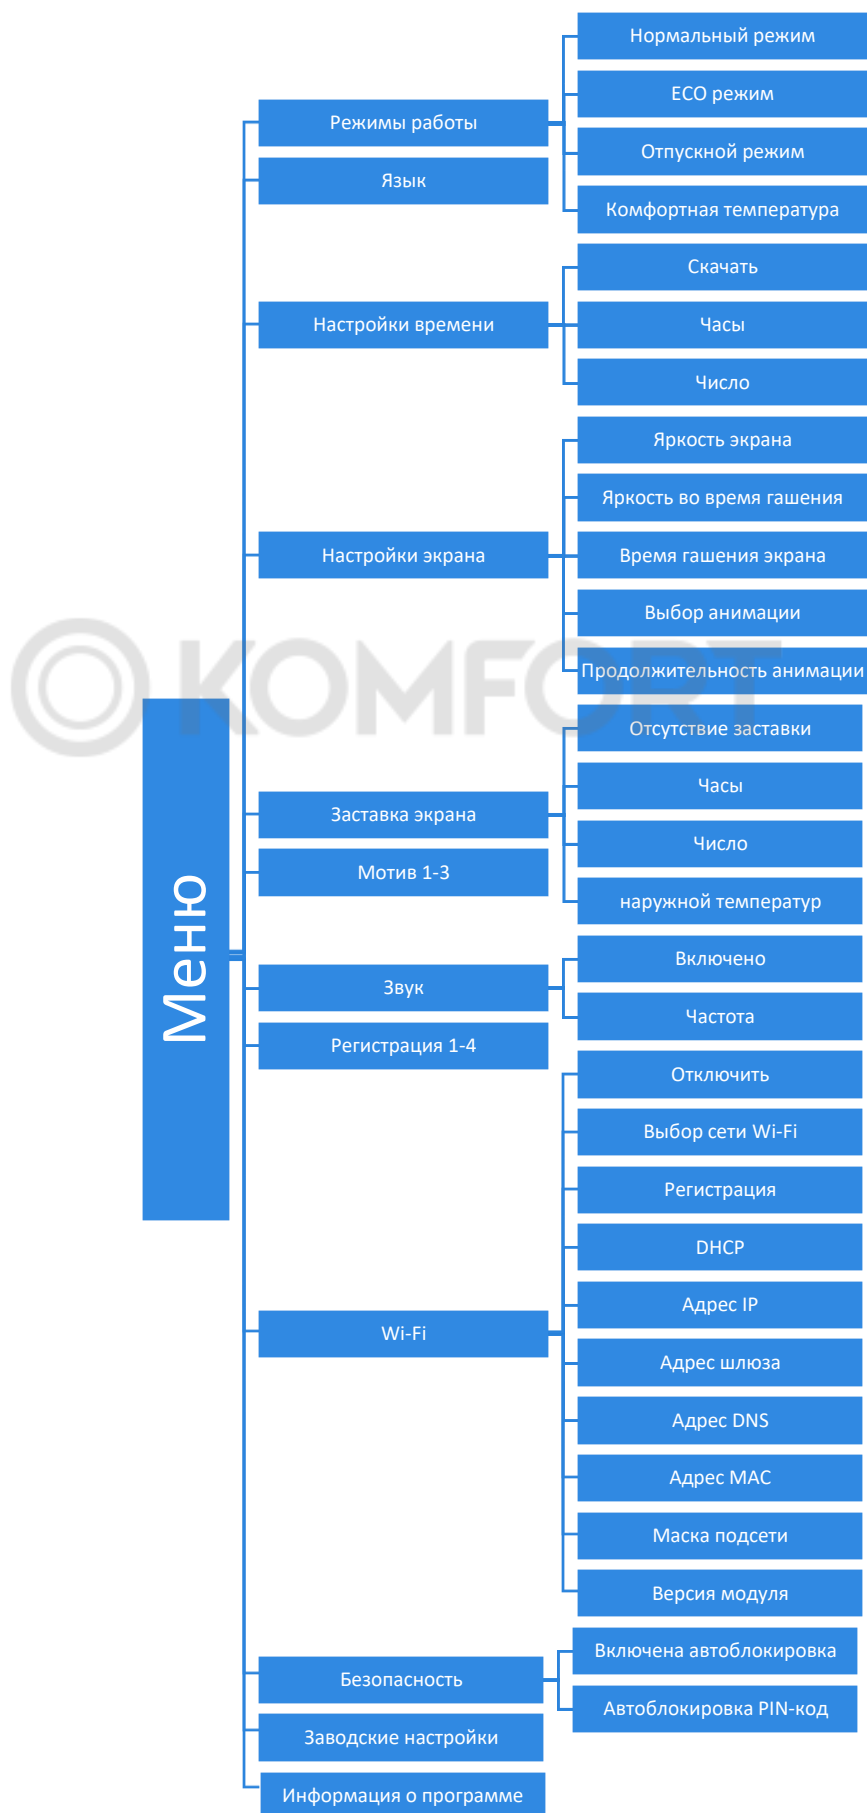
Меню

Режимы работы
Нормальный режим
ECO режим
Отпускной режим
Комфортная температура

Язык

Настройки времени
Скачать
Часы
Число

Настройки экрана
Яркость экрана
Яркость во время гашения
Время гашения экрана
Выбор анимации
Продолжительность анимации

Заставка экрана
Отсутствие заставки
Часы
Число
наружной температур

Мотив 1-3

Звук
Включено
Частота

Регистрация 1-4

Wi-Fi
Отключить
Выбор сети Wi-Fi
Регистрация
DHCP
Адрес IP
Адрес шлюза
Адрес DNS
Адрес MAC
Маска подсети
Версия модуля

Безопасность
Включена автоблокировка
Автоблокировка PIN-код

Заводские настройки

Информация о программе

KOMFORT